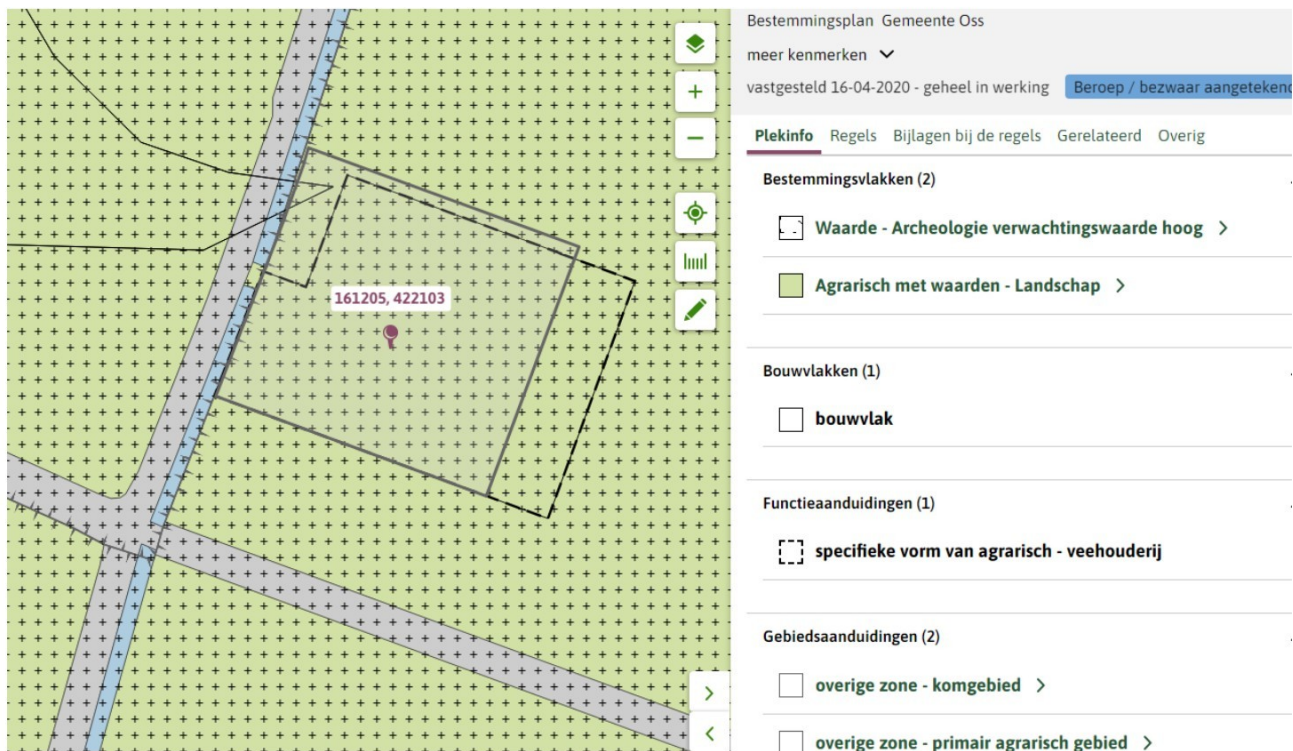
161205, 422103

Bestemmingsplan Gemeente Oss

meer kenmerken

vastgesteld 16-04-2020 - geheel in werking

Beroep / bezwaar aangetekend

Plekinfo Regels Bijlagen bij de regels Gerelateerd Overig

Bestemmingsvlakken (2)

Waarde - Archeologie verwachtingswaarde hoog >

Agrarisch met waarden - Landschap >

Bouwvlakken (1)

bouwvlak

Functieaanduidingen (1)

specifieke vorm van agrarisch - veehouderij

Gebiedsaanduidingen (2)

overige zone - komgebied >

overige zone - primair agrarisch gebied >